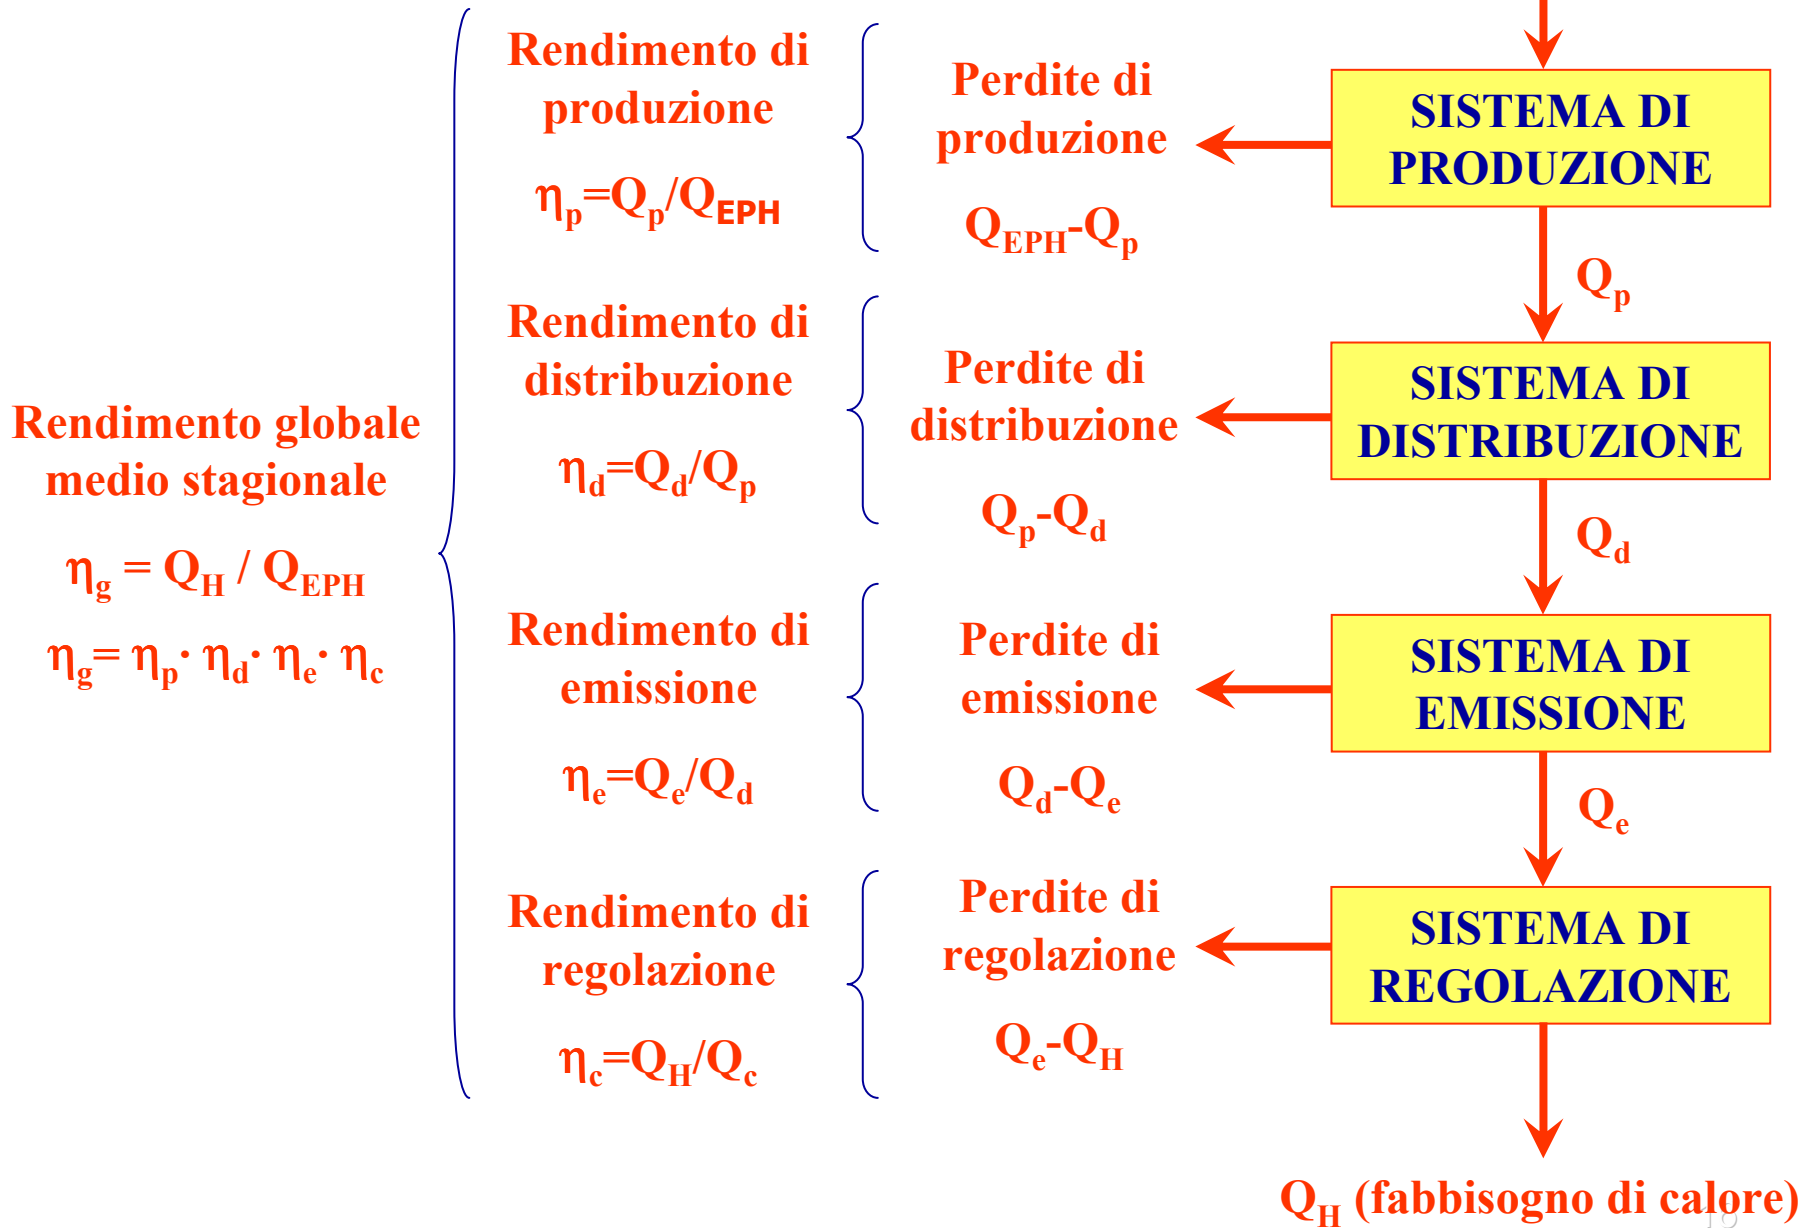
Rendimento globale medio stagionale

$\eta_g = Q_H / Q_{EPH}$

$\eta_g = \eta_p \cdot \eta_d \cdot \eta_e \cdot \eta_c$

Rendimento di produzione

$\eta_p = Q_p / Q_{EPH}$

Perdite di produzione

$Q_{EPH} - Q_p$

SISTEMA DI PRODUZIONE

$Q_p$

Rendimento di distribuzione

$\eta_d = Q_d / Q_p$

Perdite di distribuzione

$Q_p - Q_d$

SISTEMA DI DISTRIBUZIONE

$Q_d$

Rendimento di emissione

$\eta_e = Q_e / Q_d$

Perdite di emissione

$Q_d - Q_e$

SISTEMA DI EMISSIONE

$Q_e$

Rendimento di regolazione

$\eta_c = Q_H / Q_c$

Perdite di regolazione

$Q_e - Q_H$

SISTEMA DI REGOLAZIONE

$Q_H$ (fabbisogno di calore)